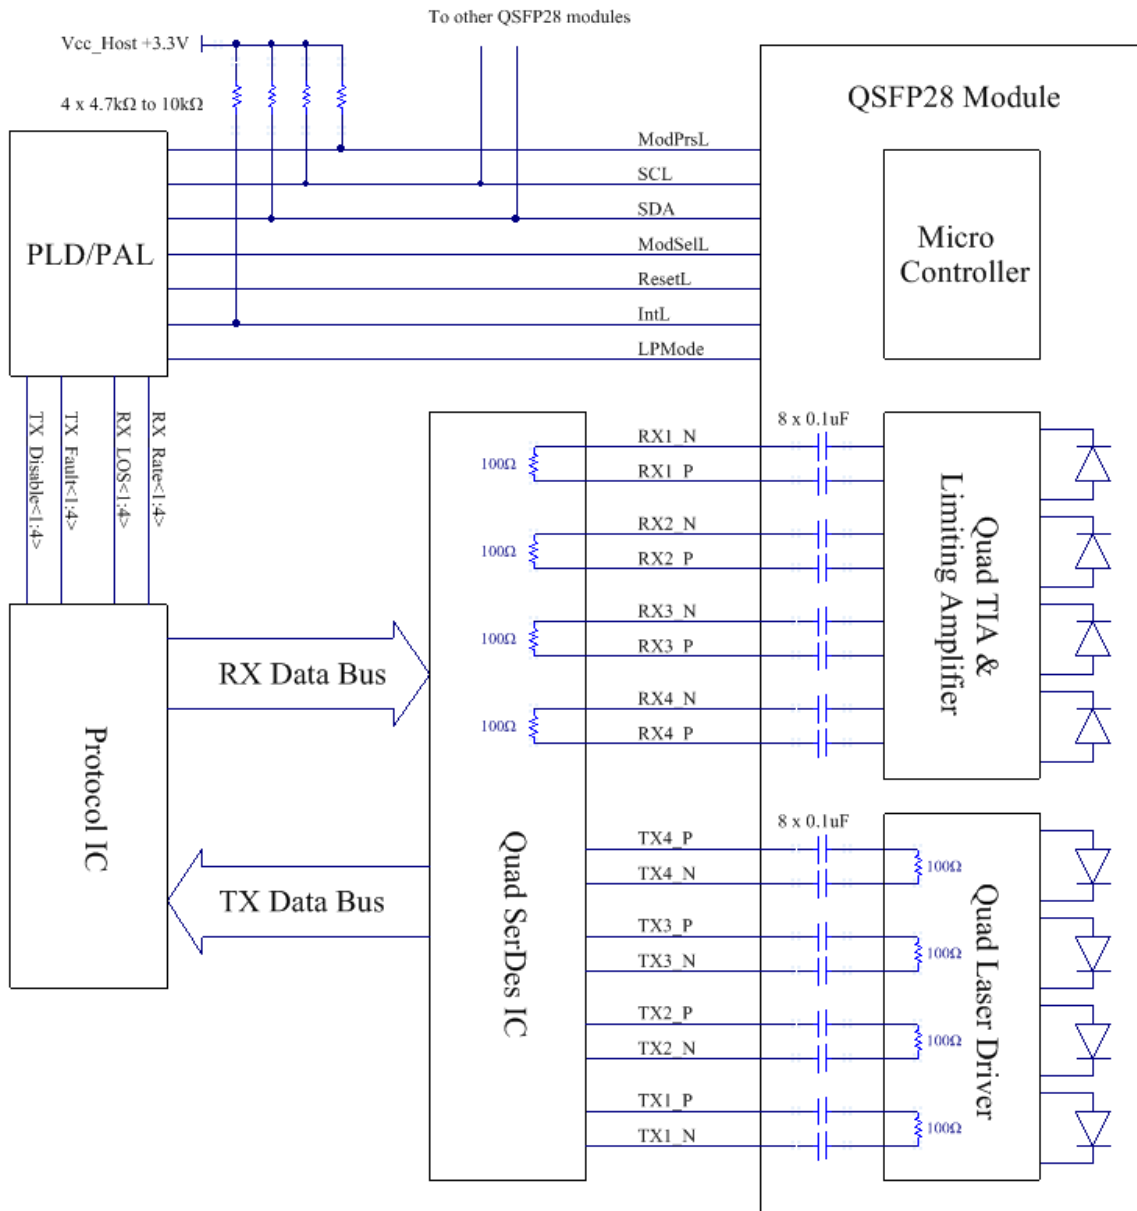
To other QSFP28 modules

Vcc_Host +3.3V

4 x 4.7kΩ to 10kΩ

QSFP28 Module

PLD/PAL

ModPrsL

SCL

SDA

ModSelL

ResetL

IntL

LPMode

Micro Controller

TX Disable<1:4>

TX Fault<1:4>

RX LOS<1:4>

RX Rate<1:4>

8 x 0.1uF

100Ω

RX1_N

RX1_P

100Ω

RX2_N

RX2_P

100Ω

RX3_N

RX3_P

100Ω

RX4_N

RX4_P

Quad TIA & Limiting Amplifier

RX Data Bus

Protocol IC

TX Data Bus

Quad SerDes IC

8 x 0.1uF

TX4_P

TX4_N

100Ω

TX3_P

TX3_N

100Ω

TX2_P

TX2_N

100Ω

TX1_P

TX1_N

100Ω

Quad Laser Driver